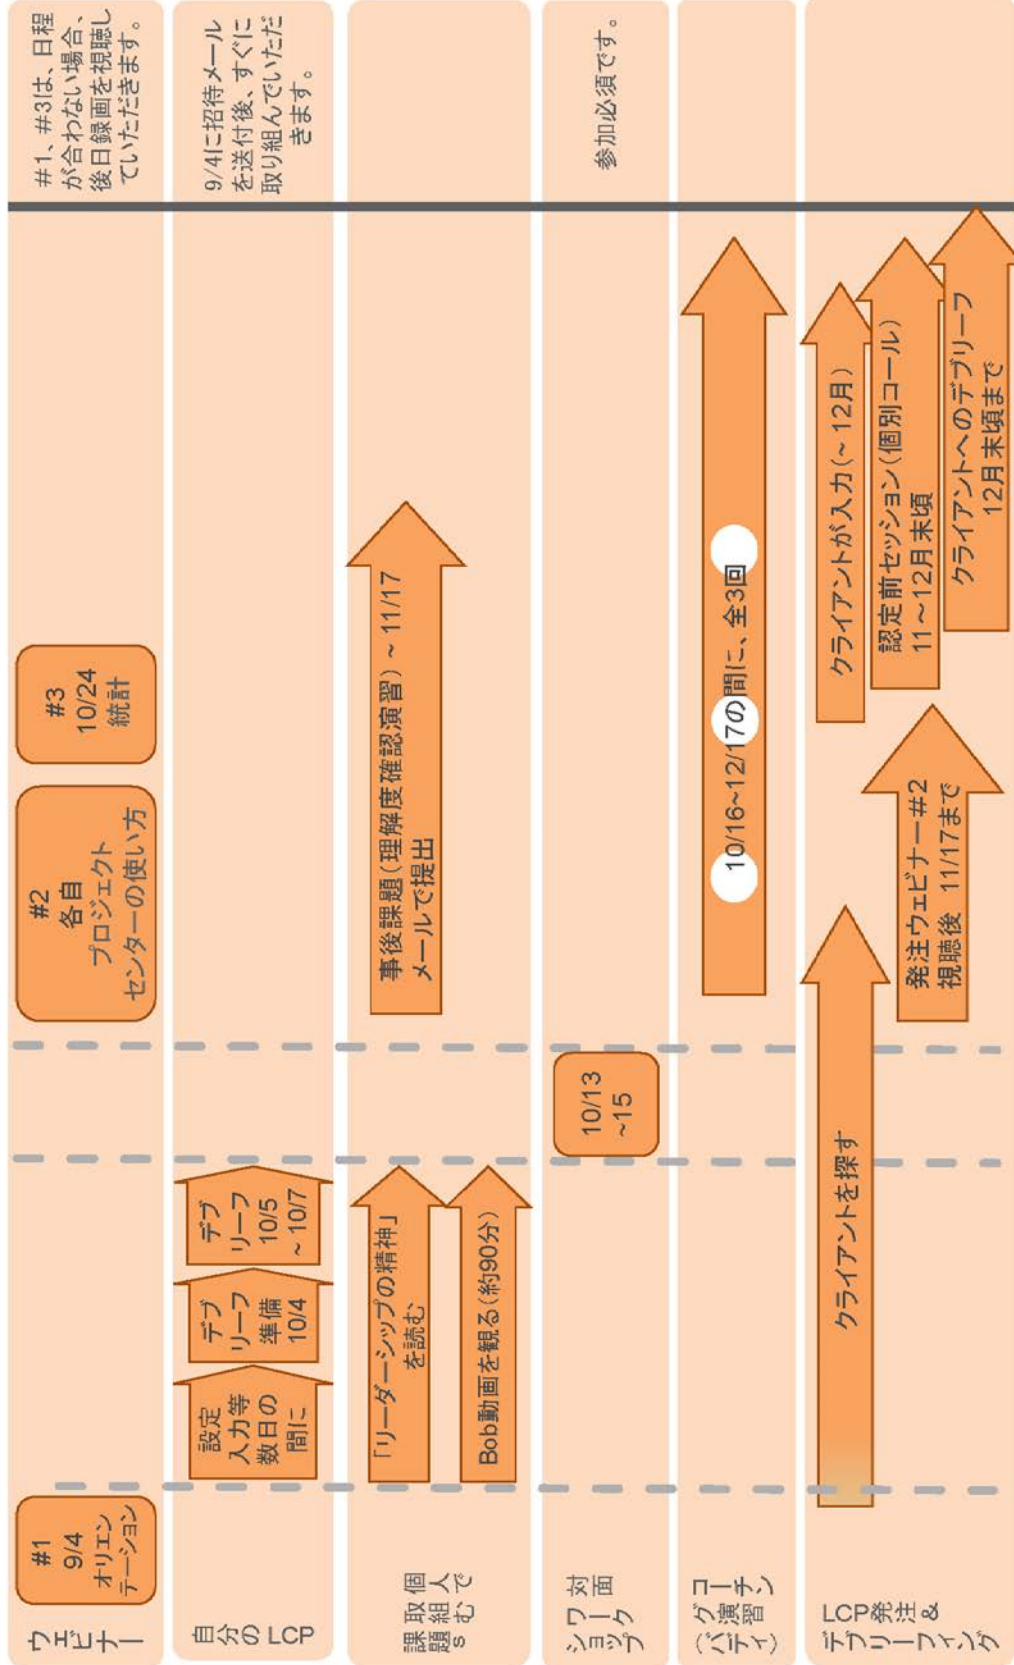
ウェビナー

#1
9/4
オリエンテーション

#2
各自
プロジェクトセンターの使い方

#3
10/24
統計

#1、#3は、日程が合わない場合、後日録画を視聴していただきます。

自分のLCP

設定
入力等
数日の間に

デブリーフ準備
10/4

デブリーフ
10/5
~10/7

9/4に招待メールを送付後、すぐに取り組んでいただきます。

個人で取り組む課題

「リーダーシップの精神」を読む

Bob動画を観る(約90分)

事後課題(理解度確認演習)~11/17
メールで提出

対面ワークショップ

10/13
~15

参加必須です。

コーチング演習(バディ)

10/16~12/17の間に、全3回

LCP発注&デブリーフィング

クライアントを探す

発注ウェビナー#2
視聴後 11/17まで

クライアントが入力(~12月)

認定前セッション(個別コール)
11~12月末頃

クライアントへのデブリーフ
12月末頃まで